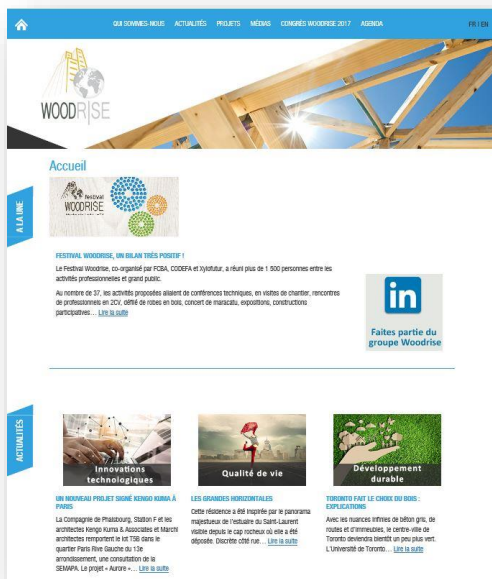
QUI SOMMES-NOUS ACTUALITÉS PROJETS MÉDIAS CONGRÈS WOODRISE 2017 AGENDA

FR | EN

WOODRISE

Accueil

A LA UNE

Festival WOODRISE

FESTIVAL WOODRISE, UN BILAN TRÈS POSITIF !

Le Festival Woodrise, co-organisé par FCBA, CODEFA et Xylofutur, a réuni plus de 1 500 personnes entre les activités professionnelles et grand public.

Au nombre de 37, les activités proposées allaient de conférences techniques, en visites de chantier, rencontres de professionnels en 2CV, défilé de robes en bois, concert de maracatu, expositions, constructions participatives… Lire la suite

in

Faites partie du groupe Woodrise

ACTUALITÉS

Innovations technologiques

UN NOUVEAU PROJET SIGNÉ KENGO KUMA À PARIS

La Compagnie de Phalsbourg, Station F et les architectes Kengo Kuma & Associates et Marchi architectes remportent le lot T5B dans le quartier Paris Rive Gauche du 13e arrondissement, une consultation de la SEMAPA. Le projet « Aurore »… Lire la suite

Qualité de vie

LES GRANDES HORIZONTALES

Cette résidence a été inspirée par le panorama majestueux de l'estuaire du Saint-Laurent visible depuis le cap rocheux où elle a été déposée. Discrète côté rue… Lire la suite

Développement durable

TORONTO FAIT LE CHOIX DU BOIS : EXPLICATIONS

Avec les nuances infinies de béton gris, de routes et d'immeubles, le centre-ville de Toronto deviendra bientôt un peu plus vert. L'Université de Toronto… Lire la suite